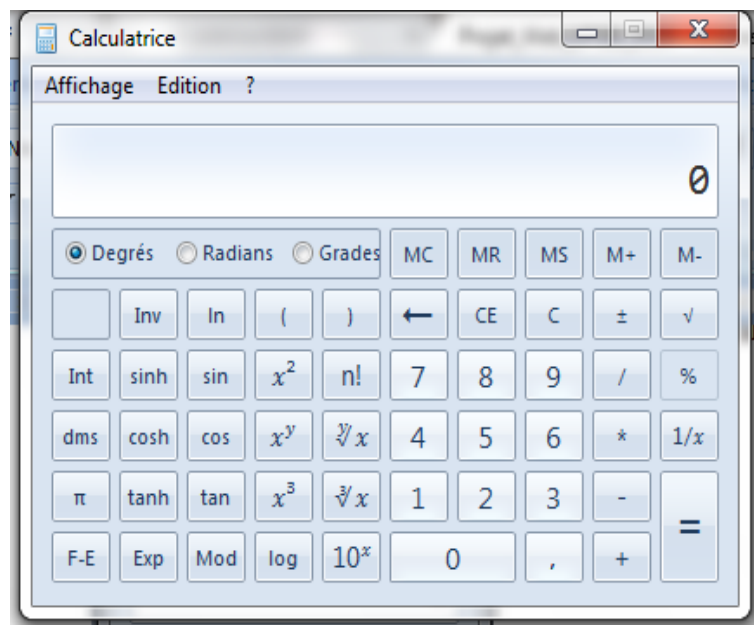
Calculatrice

Affichage Edition ?

0

Degrés Radians Grades MC MR MS M+ M-

Inv ln ( ) ← CE C ± √

Int sinh sin $x^2$ n! 7 8 9 / %

dms cosh cos $x^y$ $\sqrt[y]{x}$ 4 5 6 * $1/x$

π tanh tan $x^3$ $\sqrt[3]{x}$ 1 2 3 - =

F-E Exp Mod log $10^x$ 0 , +